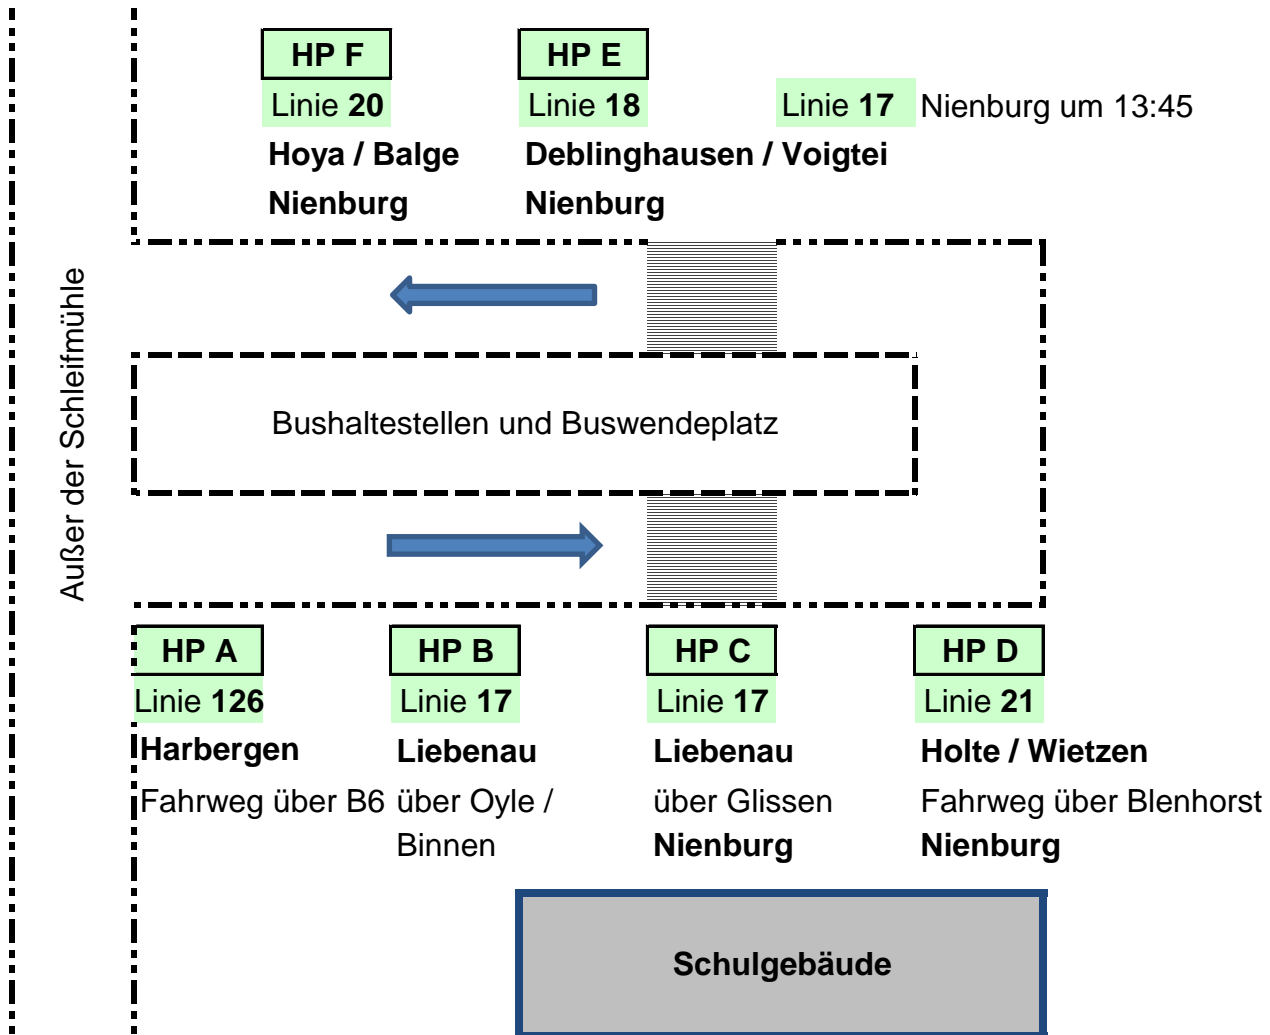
HP F
Linie 20
Hoya / Balge
Nienburg

HP E
Linie 18
Deblinghausen / Voigtei
Nienburg

Linie 17 Nienburg um 13:45

Außer der Schleifmühle

Bushaltestellen und Buswendeplatz

HP A
Linie 126
Harbergen
Fahrweg über B6

HP B
Linie 17
Liebenau
über Oyle / Binnen

HP C
Linie 17
Liebenau
über Glissen
Nienburg

HP D
Linie 21
Holte / Wietzen
Fahrweg über Blenhorst
Nienburg

Schulgebäude